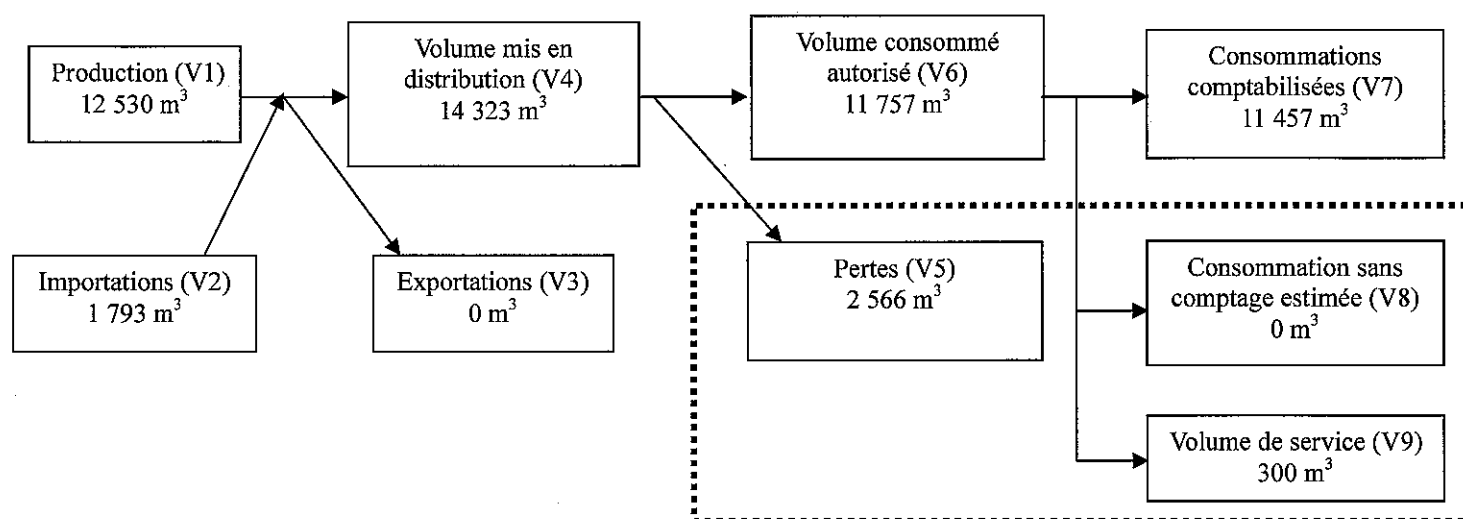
Production (V1)
12 530 m$^3$

Volume mis en distribution (V4)
14 323 m$^3$

Volume consommé autorisé (V6)
11 757 m$^3$

Consommations comptabilisées (V7)
11 457 m$^3$

Importations (V2)
1 793 m$^3$

Exportations (V3)
0 m$^3$

Pertes (V5)
2 566 m$^3$

Consommation sans comptage estimée (V8)
0 m$^3$

Volume de service (V9)
300 m$^3$